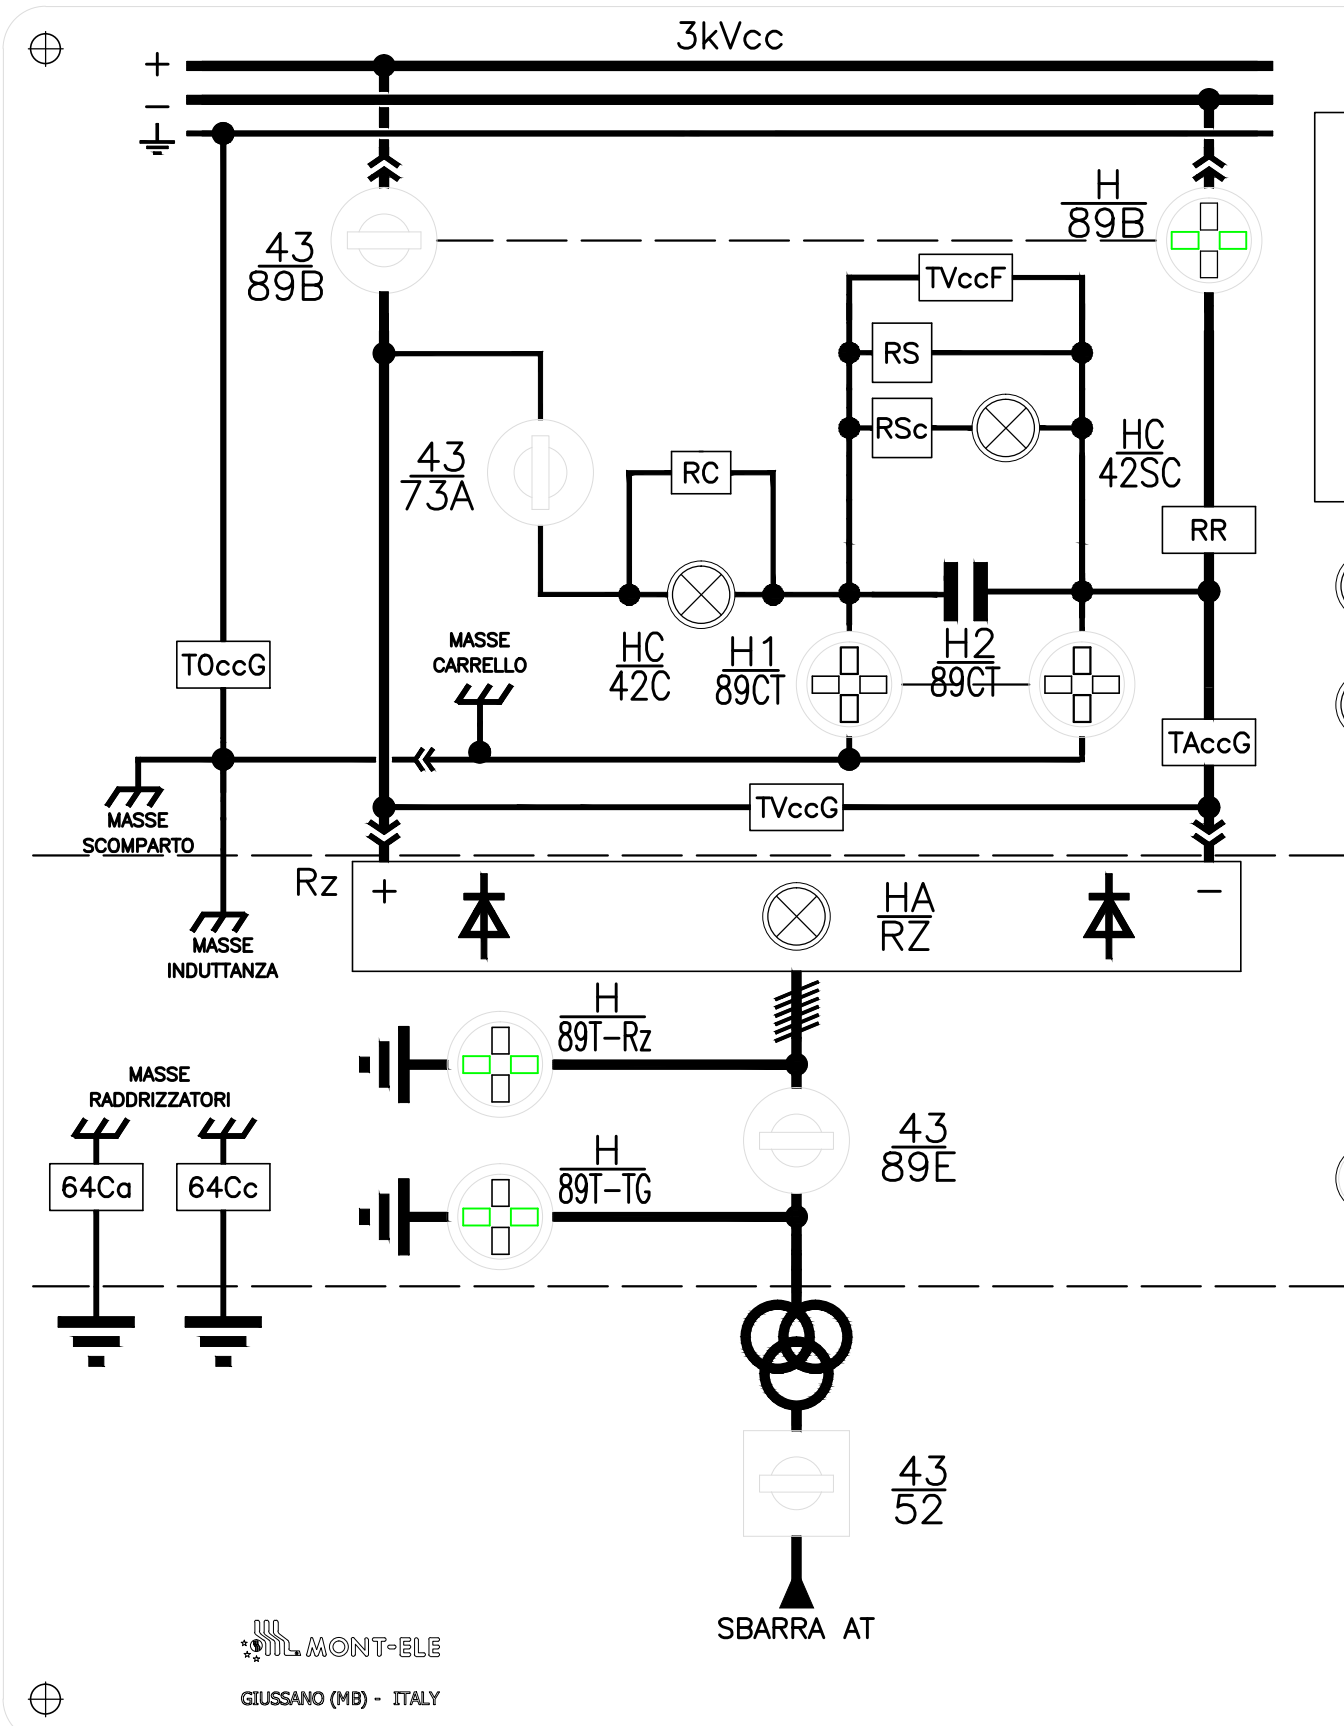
3kVcc

+

−

$\frac{43}{89B}$

$\frac{H}{89B}$

TVccF

RS

RSc

$\frac{HC}{42SC}$

$\frac{43}{73A}$

RC

RR

TOccG

MASSE CARRELLO

$\frac{HC}{42C}$

$\frac{H1}{89CT}$

$\frac{H2}{89CT}$

TAccG

MASSE SCOMPARTO

TVccG

Rz

+

$\frac{HA}{RZ}$

−

MASSE INDUTTANZA

$\frac{H}{89T-Rz}$

MASSE RADDRIZZATORI

$\frac{43}{89E}$

64Ca

64Cc

$\frac{H}{89T-TG}$

$\frac{43}{52}$

SBARRA AT

MONT-ELE

GIUSSANO (MB) - ITALY